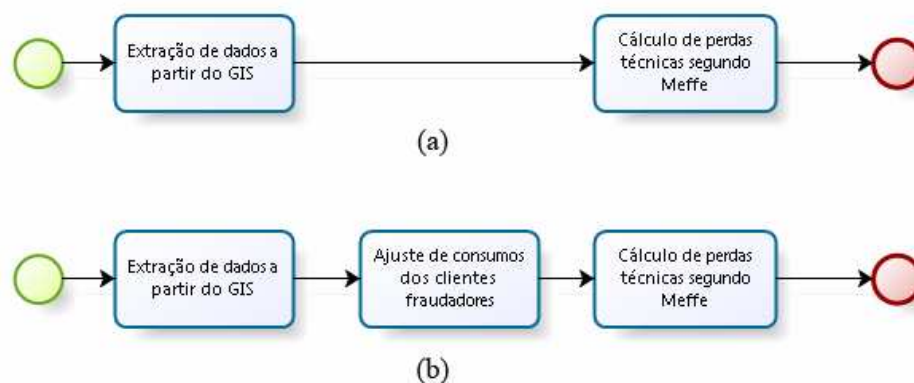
Extração de dados a partir do GIS

Cálculo de perdas técnicas segundo Meffe

(a)

Extração de dados a partir do GIS

Ajuste de consumos dos clientes fraudadores

Cálculo de perdas técnicas segundo Meffe

(b)